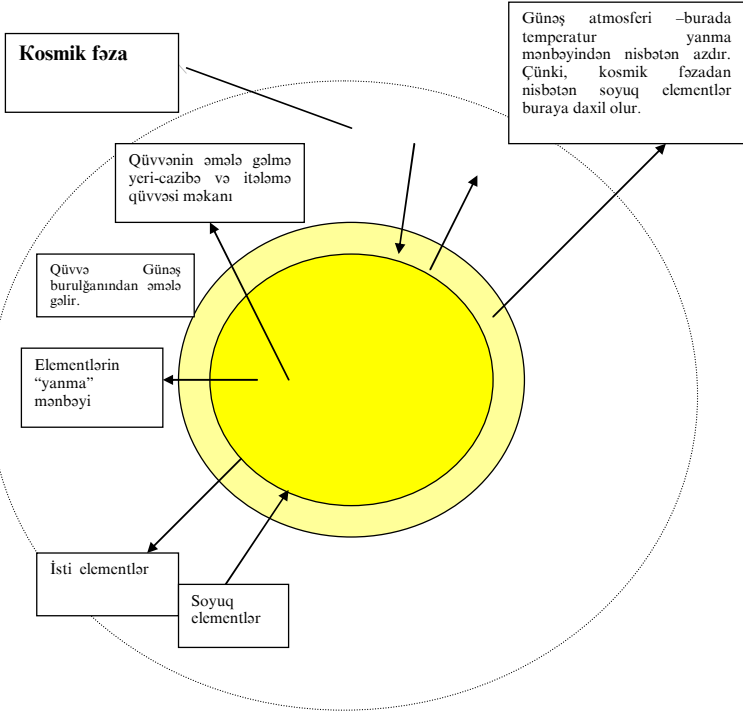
Kosmik fəza

Günəş atmosferi –burada temperatur yanma mənbəyindən nisbətən azdır. Çünki, kosmik fəzadan nisbətən soyuq elementlər buraya daxil olur.

Qüvvənin əmələ gəlmə yeri-cazibə və itələmə qüvvəsi məkanı

Qüvvə Günəş burulğanından əmələ gəlir.

Elementlərin "yanma" mənbəyi

İsti elementlər

Soyuq elementlər